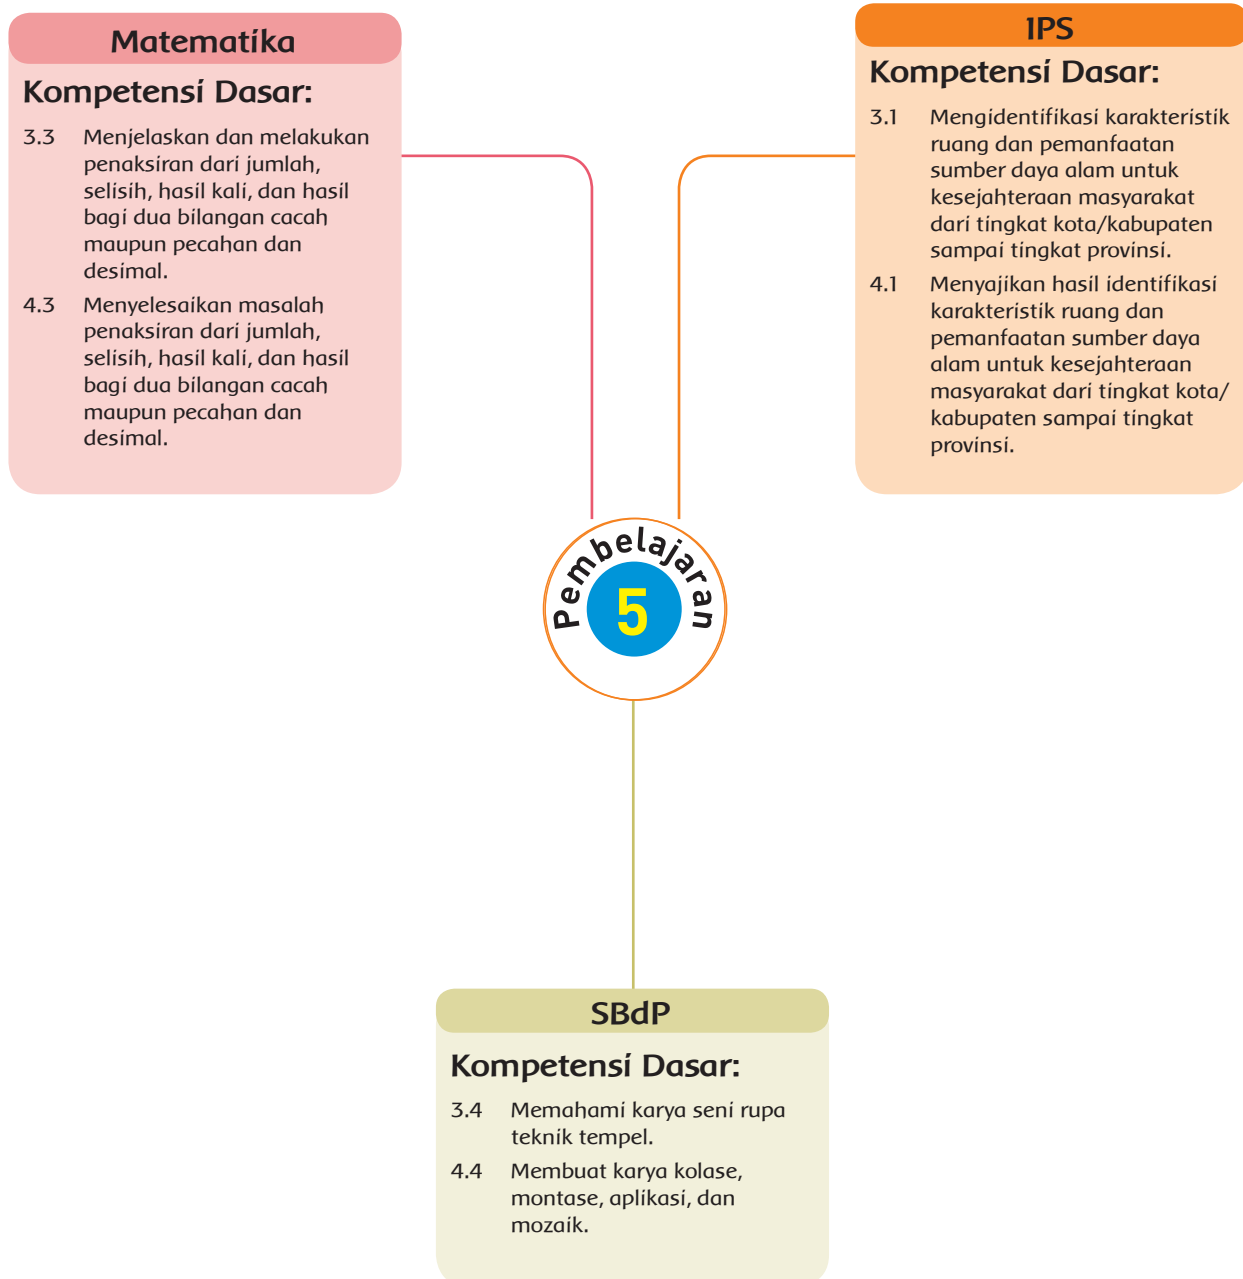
Matematika

Kompetensi Dasar:

3.3 Menjelaskan dan melakukan penaksiran dari jumlah, selisih, hasil kali, dan hasil bagi dua bilangan cacah maupun pecahan dan desimal.

4.3 Menyelesaikan masalah penaksiran dari jumlah, selisih, hasil kali, dan hasil bagi dua bilangan cacah maupun pecahan dan desimal.

IPS

Kompetensi Dasar:

3.1 Mengidentifikasi karakteristik ruang dan pemanfaatan sumber daya alam untuk kesejahteraan masyarakat dari tingkat kota/kabupaten sampai tingkat provinsi.

4.1 Menyajikan hasil identifikasi karakteristik ruang dan pemanfaatan sumber daya alam untuk kesejahteraan masyarakat dari tingkat kota/kabupaten sampai tingkat provinsi.

Pembelajaran
5

SBdP

Kompetensi Dasar:

3.4 Memahami karya seni rupa teknik tempel.

4.4 Membuat karya kolase, montase, aplikasi, dan mozaik.